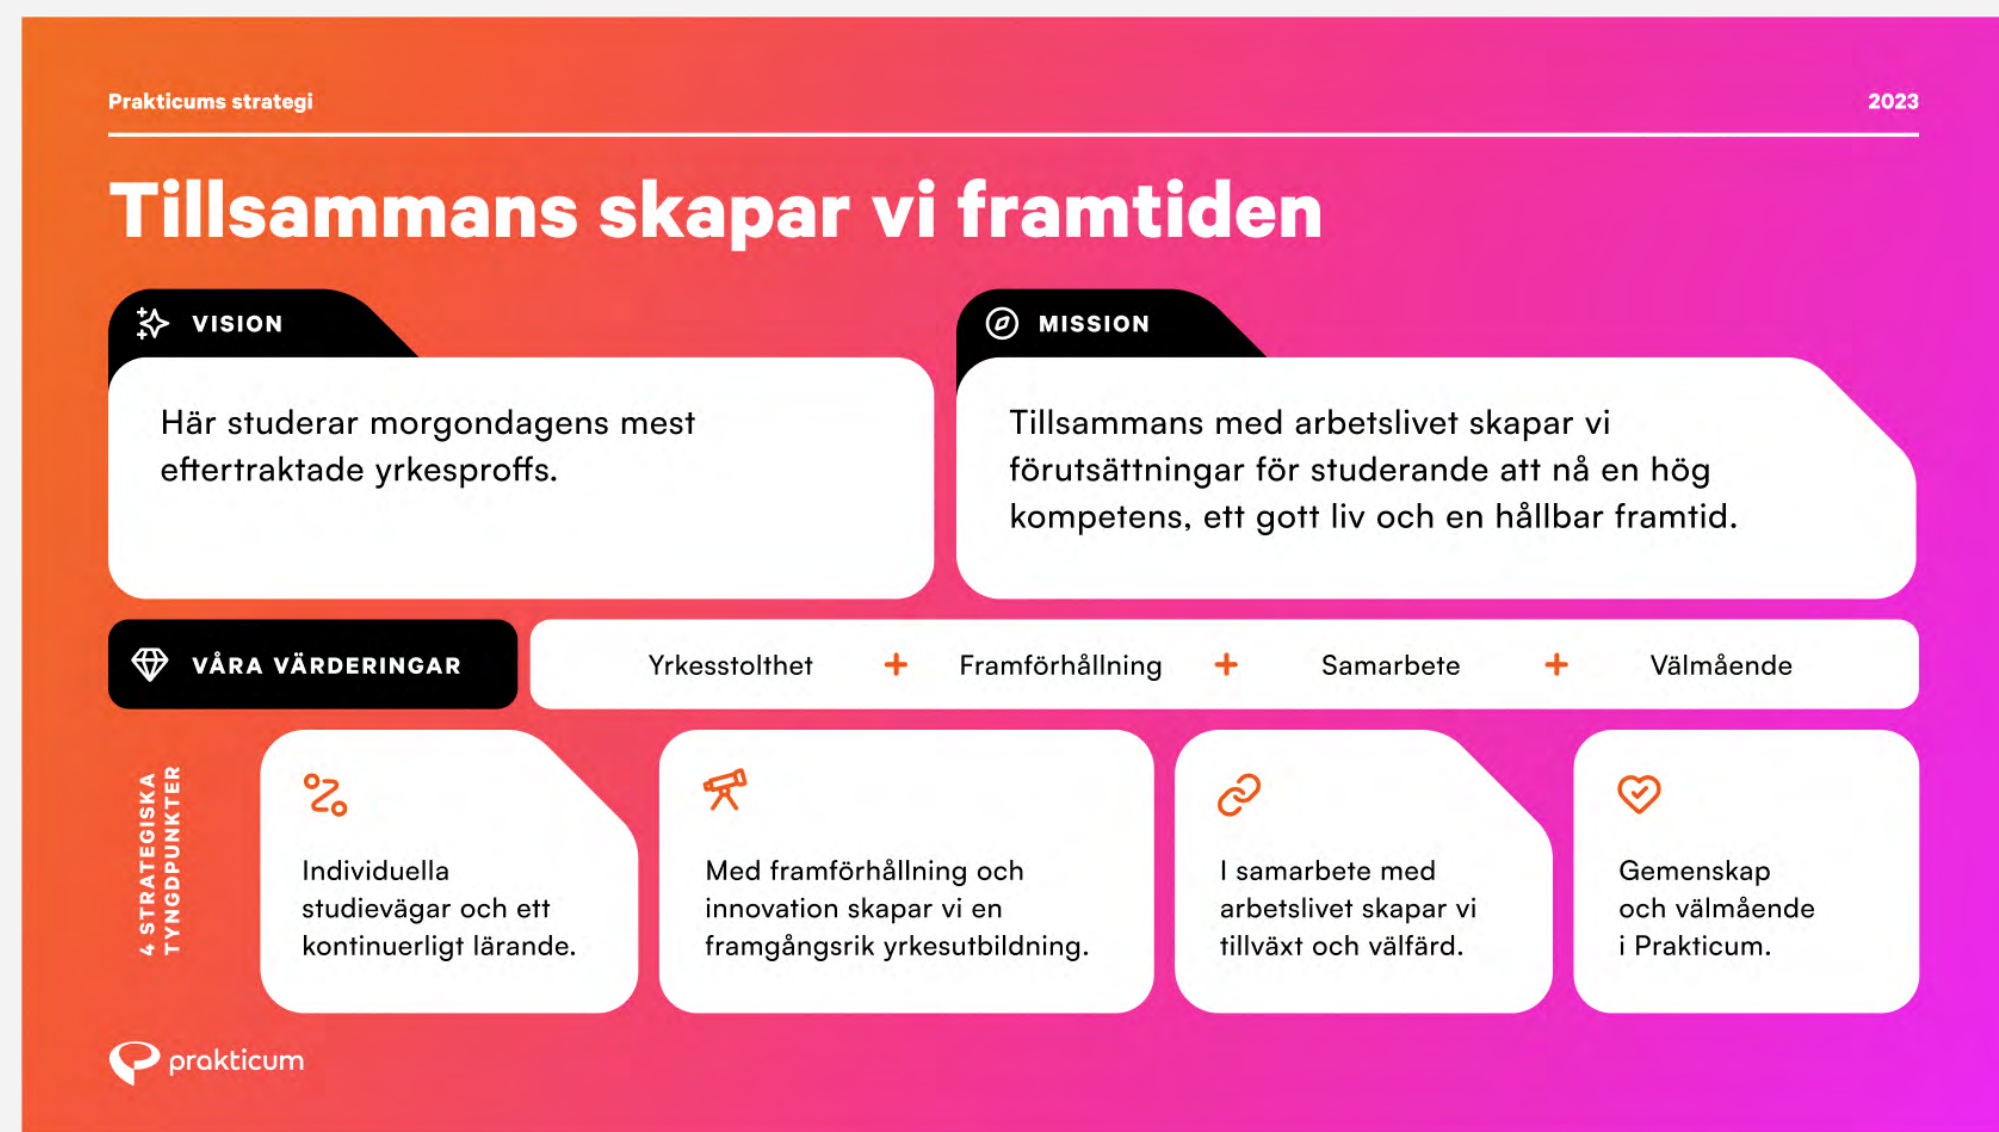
Prakticums strategi

2023

Tillsammans skapar vi framtiden

VISION

Här studerar morgondagens mest eftertraktade yrkesproffs.

MISSION

Tillsammans med arbetslivet skapar vi förutsättningar för studerande att nå en hög kompetens, ett gott liv och en hållbar framtid.

VÅRA VÄRDERINGAR

Yrkesstolthet + Framförhållning + Samarbete + Välmående

4 STRATEGISKA TYNGDPUNKTER

Individuella studievägar och ett kontinuerligt lärande.

Med framförhållning och innovation skapar vi en framgångsrik yrkesutbildning.

I samarbete med arbetslivet skapar vi tillväxt och välfärd.

Gemenskap och välmående i Prakticum.

prakticum